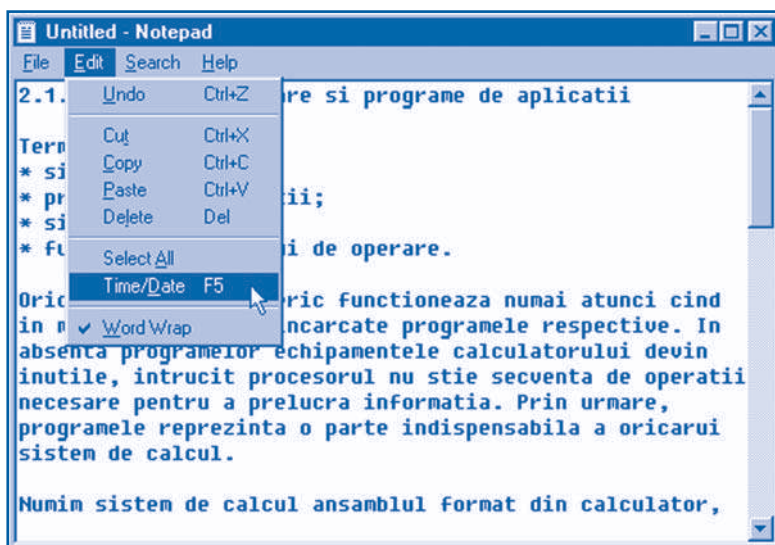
Untitled - Notepad

File Edit Search Help

Undo Ctrl+Z
Cut Ctrl+X
Copy Ctrl+C
Paste Ctrl+V
Delete Del
Select All
Time/Date F5
Word Wrap

2.1. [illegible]re si programe de aplicatii

Term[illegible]
* si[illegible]
* pr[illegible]ii;
* si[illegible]
* fu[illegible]i de operare.

Oric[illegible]ric functioneaza numai atunci cind in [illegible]incarcate programele respective. In absenta programelor echipamentele calculatorului devin inutile, intrucit procesorul nu stie secventa de operatii necesare pentru a prelucra informatia. Prin urmare, programele reprezinta o parte indispensabila a oricarui sistem de calcul.

Numim sistem de calcul ansamblul format din calculator,